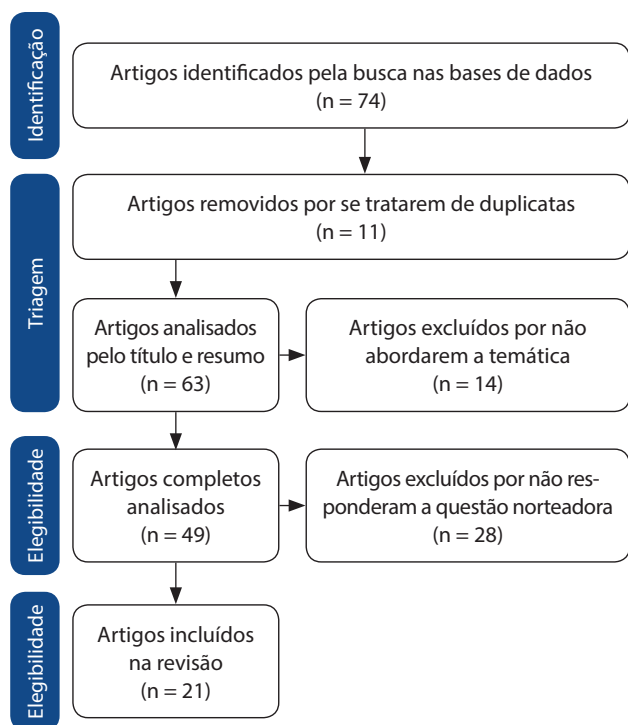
Identificação

Artigos identificados pela busca nas bases de dados
(n = 74)

Triagem

Artigos removidos por se tratarem de duplicatas
(n = 11)

Artigos analisados pelo título e resumo
(n = 63)

Artigos excluídos por não abordarem a temática
(n = 14)

Elegibilidade

Artigos completos analisados
(n = 49)

Artigos excluídos por não responderam a questão norteadora
(n = 28)

Elegibilidade

Artigos incluídos na revisão
(n = 21)